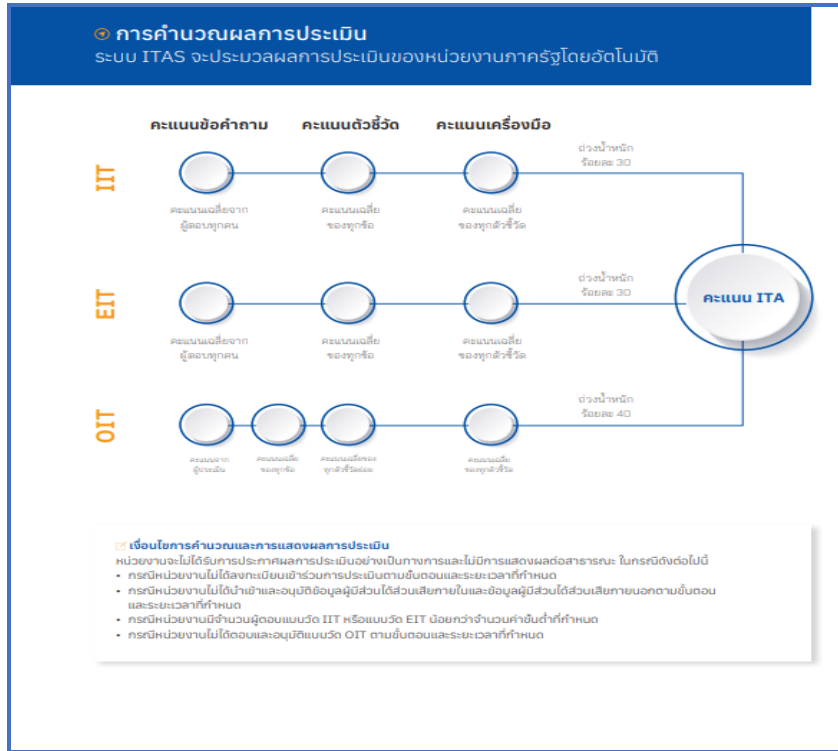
การคำนวณผลการประเมิน
ระบบ ITAS จะประมวลผลการประเมินของหน่วยงานภาครัฐโดยอัตโนมัติ

คะแนนข้อคำถาม
คะแนนตัวชี้วัด
คะแนนเครื่องมือ

IIT
คะแนนเฉลี่ยจากผู้ตอบทุกคน
คะแนนเฉลี่ยของทุกข้อ
คะแนนเฉลี่ยของทุกตัวชี้วัด
ถ่วงน้ำหนัก ร้อยละ 30

EIT
คะแนนเฉลี่ยจากผู้ตอบทุกคน
คะแนนเฉลี่ยของทุกข้อ
คะแนนเฉลี่ยของทุกตัวชี้วัด
ถ่วงน้ำหนัก ร้อยละ 30

คะแนน ITA

OIT
คะแนนจากผู้ประเมิน
คะแนนเฉลี่ยของทุกข้อ
คะแนนเฉลี่ยของทุกตัวชี้วัดย่อย
คะแนนเฉลี่ยของทุกตัวชี้วัด
ถ่วงน้ำหนัก ร้อยละ 40

เงื่อนไขการคำนวณและการแสดงผลการประเมิน
หน่วยงานจะไม่ได้รับการประกาศผลการประเมินอย่างเป็นทางการและไม่มีการแสดงผลต่อสาธารณะ ในกรณีดังต่อไปนี้
• กรณีหน่วยงานไม่ได้ลงทะเบียนเข้าร่วมการประเมินตามขั้นตอนและระยะเวลาที่กำหนด
• กรณีหน่วยงานไม่ได้นำเข้าและอนุมัติข้อมูลผู้มีส่วนได้ส่วนเสียภายในและข้อมูลผู้มีส่วนได้ส่วนเสียภายนอกตามขั้นตอนและระยะเวลาที่กำหนด
• กรณีหน่วยงานมีจำนวนผู้ตอบแบบวัด IIT หรือแบบวัด EIT น้อยกว่าจำนวนค่าขั้นต่ำที่กำหนด
• กรณีหน่วยงานไม่ได้ตอบและอนุมัติแบบวัด OIT ตามขั้นตอนและระยะเวลาที่กำหนด